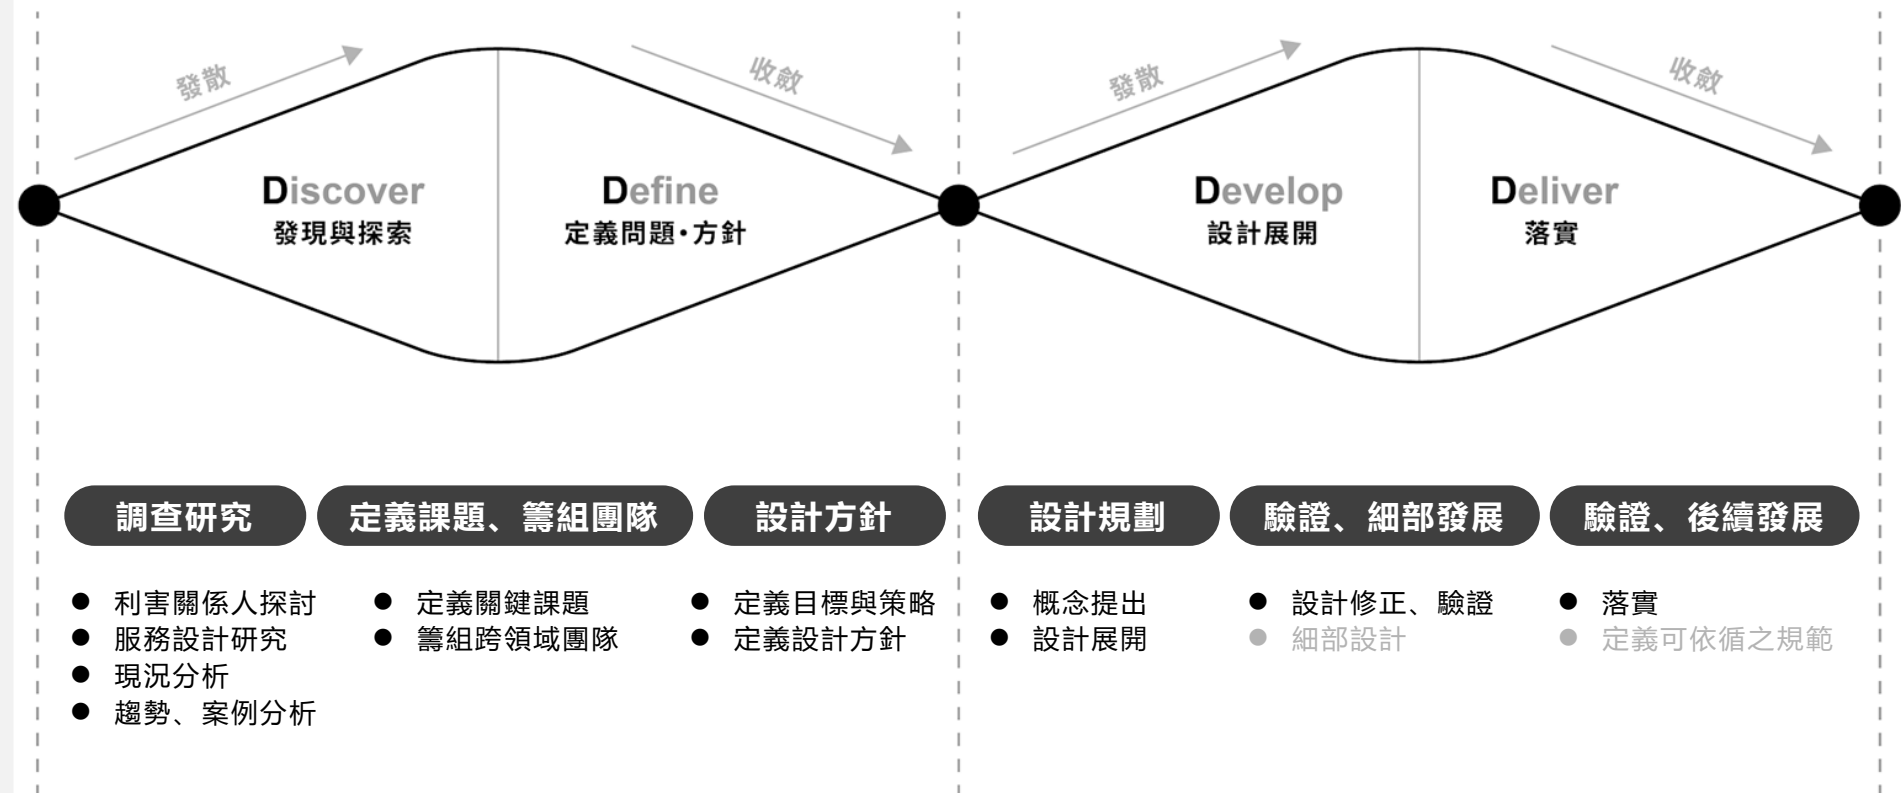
發散

收斂

發散

收斂

Discover
發現與探索

Define
定義問題・方針

Develop
設計展開

Deliver
落實

調查研究

定義課題、籌組團隊

設計方針

設計規劃

驗證、細部發展

驗證、後續發展

- 利害關係人探討
- 服務設計研究
- 現況分析
- 趨勢、案例分析

- 定義關鍵課題
- 籌組跨領域團隊

- 定義目標與策略
- 定義設計方針

- 概念提出
- 設計展開

- 設計修正、驗證
- 細部設計

- 落實
- 定義可依循之規範